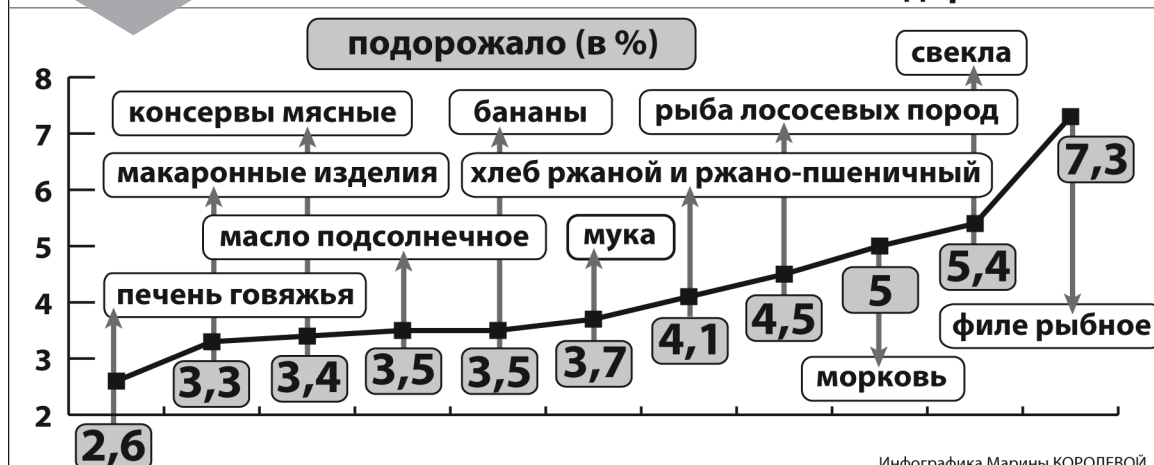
подорожало (в %)

8
7
6
5
4
3
2

консервы мясные
макаронные изделия
масло подсолнечное
печень говяжья
бананы
хлеб ржаной и ржано-пшеничный
мука
рыба лососевых пород
свекла
филе рыбное
морковь

2,6
3,3
3,4
3,5
3,5
3,7
4,1
4,5
5
5,4
7,3

Инфографика Марины КОРОЛЕВОЙ